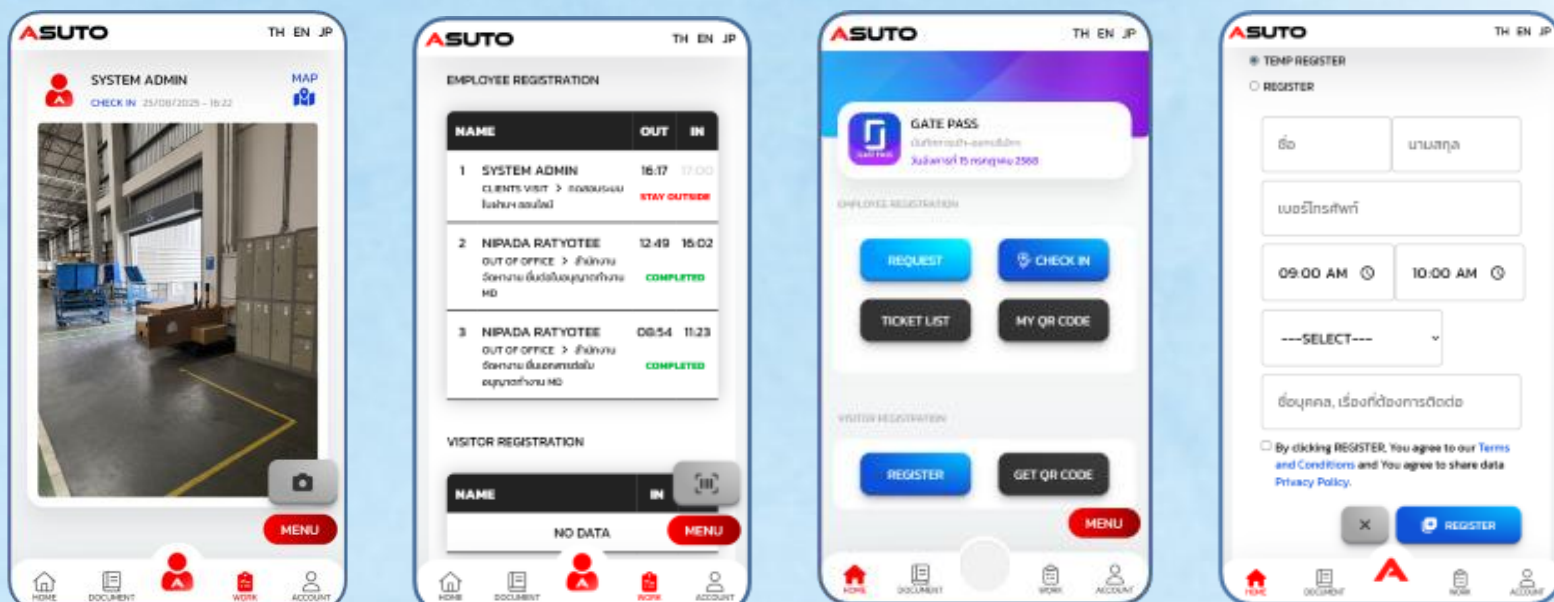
ASUTO TH EN JP

SYSTEM ADMIN
CHECK IN 25/08/2025 – 16:22
MAP

MENU

HOME DOCUMENT WORK ACCOUNT

ASUTO TH EN JP

EMPLOYEE REGISTRATION

| NAME | OUT | IN |
|---|---|---|
| 1 SYSTEM ADMIN CLIENTS VISIT > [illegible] | 16:17 | 17:00 STAY OUTSIDE |
| 2 NIPADA RATYOTEE OUT OF OFFICE > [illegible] MD | 12:49 | 16:02 COMPLETED |
| 3 NIPADA RATYOTEE OUT OF OFFICE > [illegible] MD | 08:54 | 11:23 COMPLETED |

VISITOR REGISTRATION

| NAME | IN |
|---|---|
| NO DATA | |

MENU

HOME DOCUMENT WORK ACCOUNT

ASUTO TH EN JP

GATE PASS
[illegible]
วันจันทร์ที่ 15 กรกฎาคม 2568

EMPLOYEE REGISTRATION

REQUEST
CHECK IN
TICKET LIST
MY QR CODE

VISITOR REGISTRATION

REGISTER
GET QR CODE

MENU

HOME DOCUMENT WORK ACCOUNT

ASUTO TH EN JP

TEMP REGISTER
REGISTER

ชื่อ
นามสกุล
เบอร์โทรศัพท์
09:00 AM
10:00 AM
---SELECT---
ชื่อบุคคล, เรื่องที่ต้องการติดต่อ

By clicking REGISTER, You agree to our Terms and Conditions and You agree to share data Privacy Policy.

×
REGISTER

HOME DOCUMENT WORK ACCOUNT